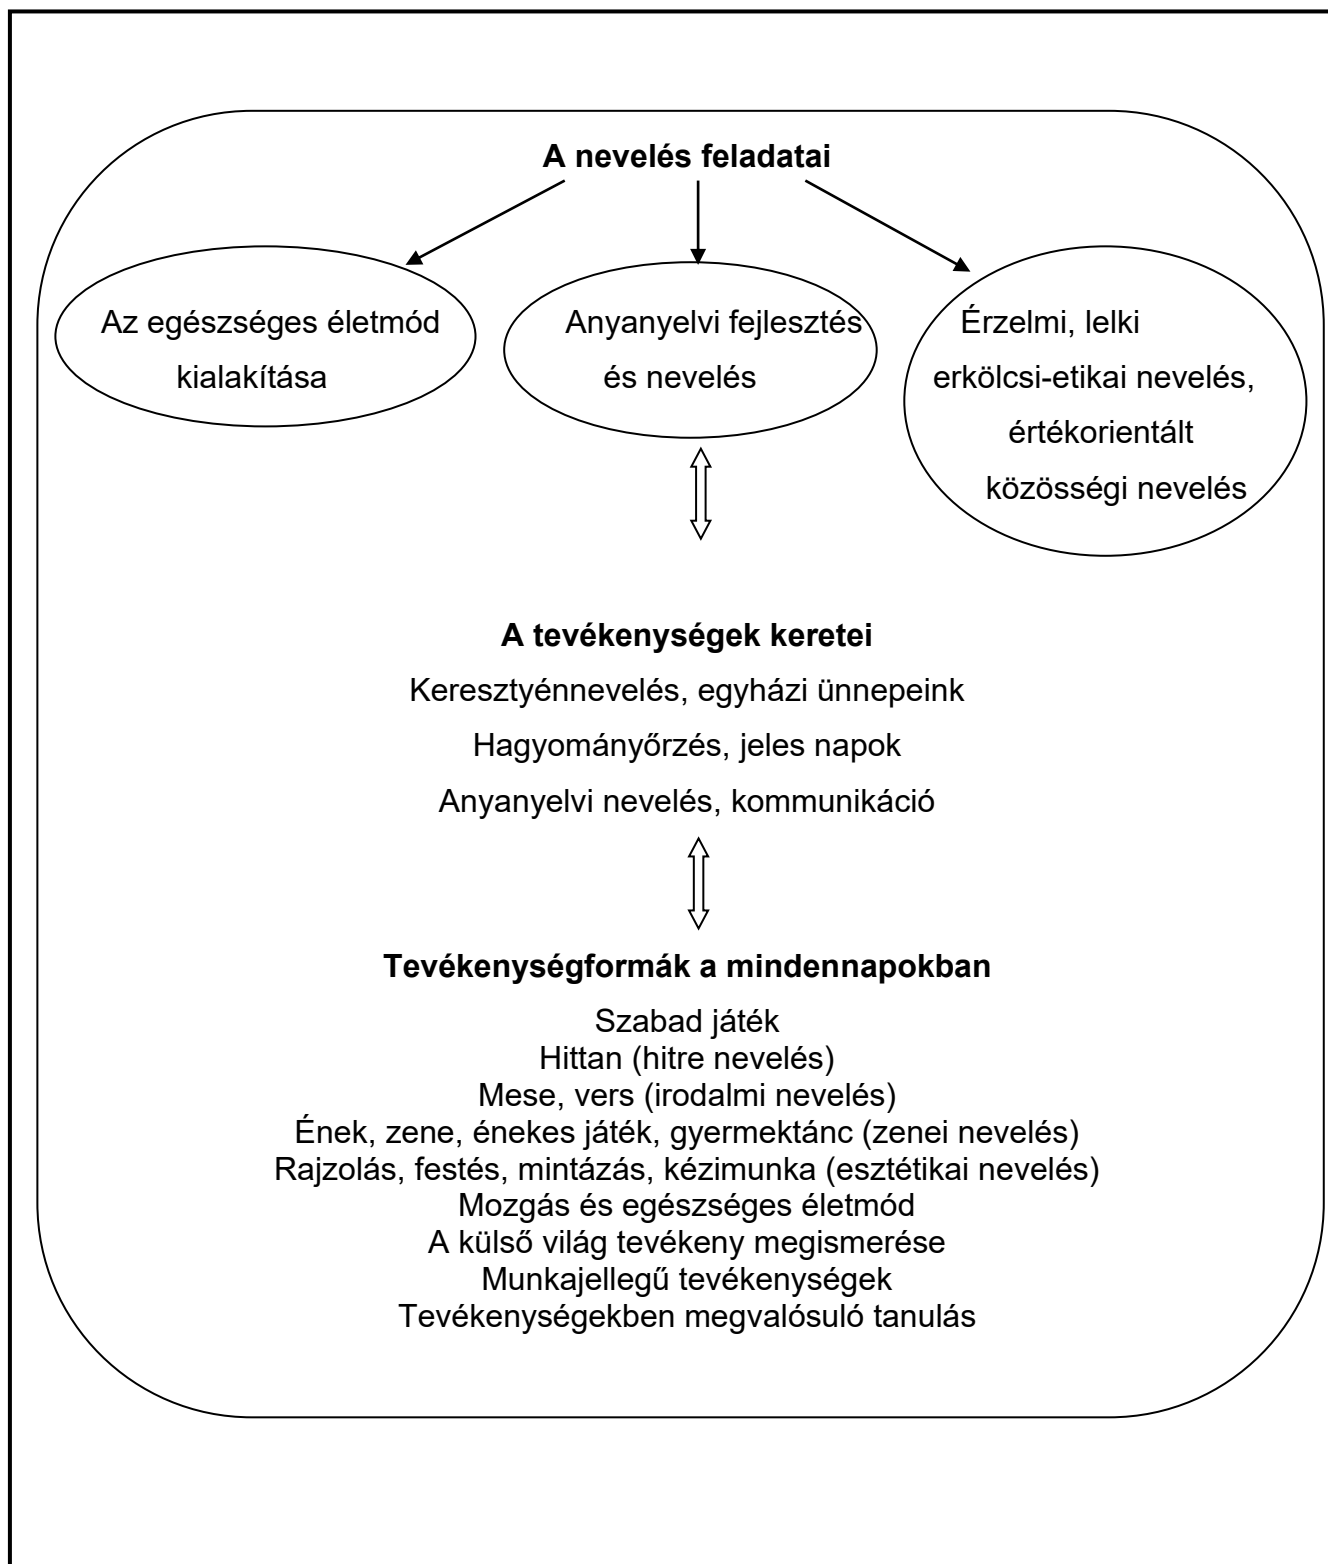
A nevelés feladatai

Az egészséges életmód kialakítása

Anyanyelvi fejlesztés és nevelés

Érzelmi, lelki erkölcsi-etikai nevelés, értékorientált közösségi nevelés

A tevékenységek keretei

Keresztyénnevelés, egyházi ünnepeink

Hagyományőrzés, jeles napok

Anyanyelvi nevelés, kommunikáció

Tevékenységformák a mindennapokban

Szabad játék
Hittan (hitre nevelés)
Mese, vers (irodalmi nevelés)
Ének, zene, énekes játék, gyermektánc (zenei nevelés)
Rajzolás, festés, mintázás, kézimunka (esztétikai nevelés)
Mozgás és egészséges életmód
A külső világ tevékeny megismerése
Munkajellegű tevékenységek
Tevékenységekben megvalósuló tanulás